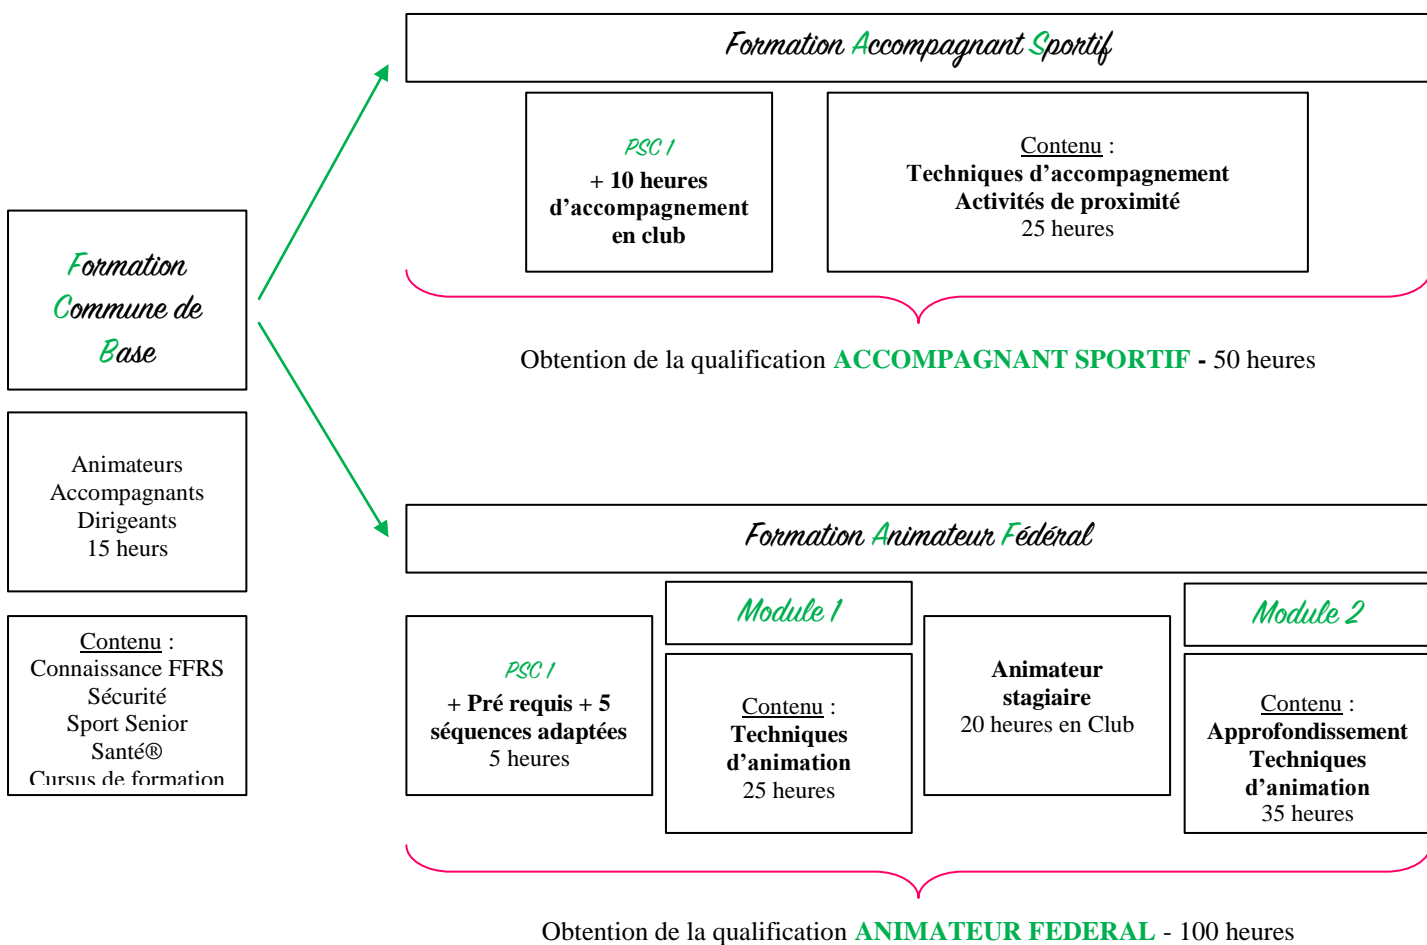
Formation Commune de Base

Animateurs
Accompagnants
Dirigeants
15 heurs

Contenu :
Connaissance FFRS
Sécurité
Sport Senior
Santé®
Cursus de formation

Formation Accompagnant Sportif

PSC 1
+ 10 heures d'accompagnement en club

Contenu :
Techniques d'accompagnement
Activités de proximité
25 heures

Obtention de la qualification ACCOMPAGNANT SPORTIF - 50 heures

Formation Animateur Fédéral

PSC 1
+ Pré requis + 5 séquences adaptées
5 heures

Module 1

Contenu :
Techniques d'animation
25 heures

Animateur stagiaire
20 heures en Club

Module 2

Contenu :
Approfondissement
Techniques d'animation
35 heures

Obtention de la qualification ANIMATEUR FEDERAL - 100 heures